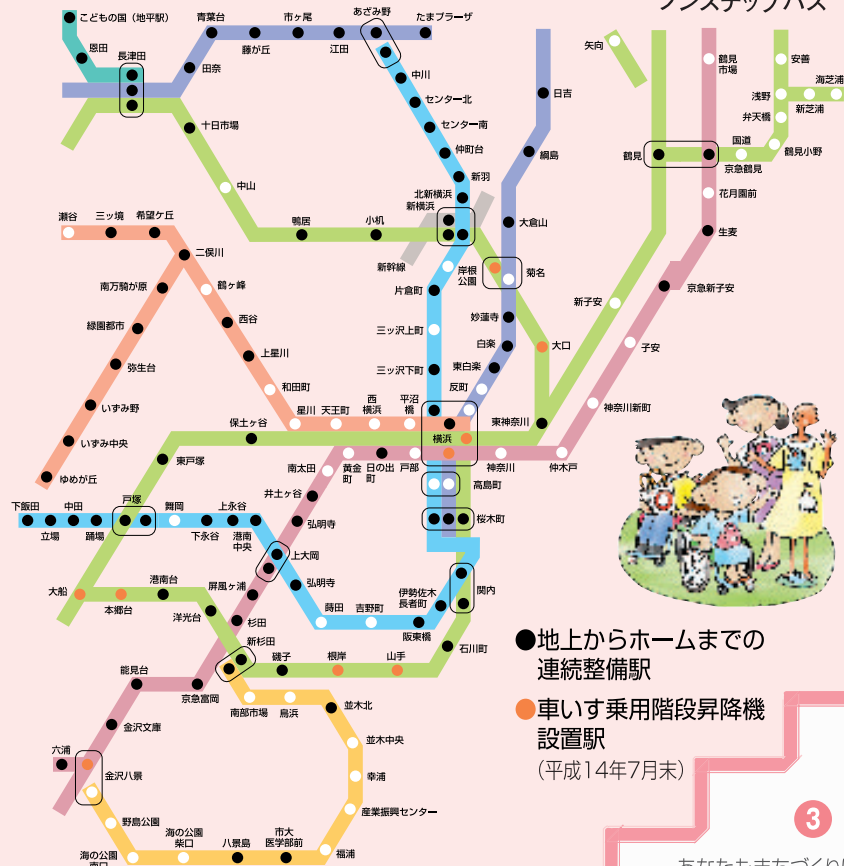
ワンステップバス

こどもの国（地平駅）
恩田
長津田
田奈
青葉台
藤が丘
市ヶ尾
江田
あざみ野
たまプラーザ
中川
センター北
センター南
仲町台
新羽
北新横浜
新横浜
新幹線
十日市場
中山
鴨居
小机
日吉
綱島
大倉山
菊名
岸根公園
片倉町
三ツ沢上町
三ツ沢下町
妙蓮寺
白楽
東白楽
反町
東神奈川
大口
新子安
矢向
鶴見市場
鶴見
国道
京急鶴見
花月園前
生麦
京急新子安
子安
神奈川新町
安善
浅野
海芝浦
新芝浦
弁天橋
鶴見小野
瀬谷
三ツ境
希望ケ丘
二俣川
鶴ヶ峰
西谷
上星川
和田町
星川
天王町
西横浜
平沼橋
南万騎が原
緑園都市
弥生台
いずみ野
いずみ中央
ゆめが丘
保土ヶ谷
東戸塚
横浜
神奈川
仲木戸
南太田
黄金町
日ノ出町
戸部
高島町
桜木町
井土ヶ谷
弘明寺
上大岡
弘明寺
下飯田
立場
中田
踊場
戸塚
舞岡
下永谷
上永谷
港南中央
蒔田
吉野町
阪東橋
伊勢佐木長者町
関内
石川町
大船
本郷台
港南台
洋光台
屏風ヶ浦
杉田
新杉田
磯子
根岸
山手
能見台
京急富岡
南部市場
鳥浜
並木北
並木中央
幸浦
産業振興センター
福浦
金沢文庫
六浦
金沢八景
野島公園
海の公園柴口
八景島
市大医学部前
海の公園南口

●地上からホームまでの連続整備駅
●車いす乗用階段昇降機設置駅
（平成14年7月末）

3